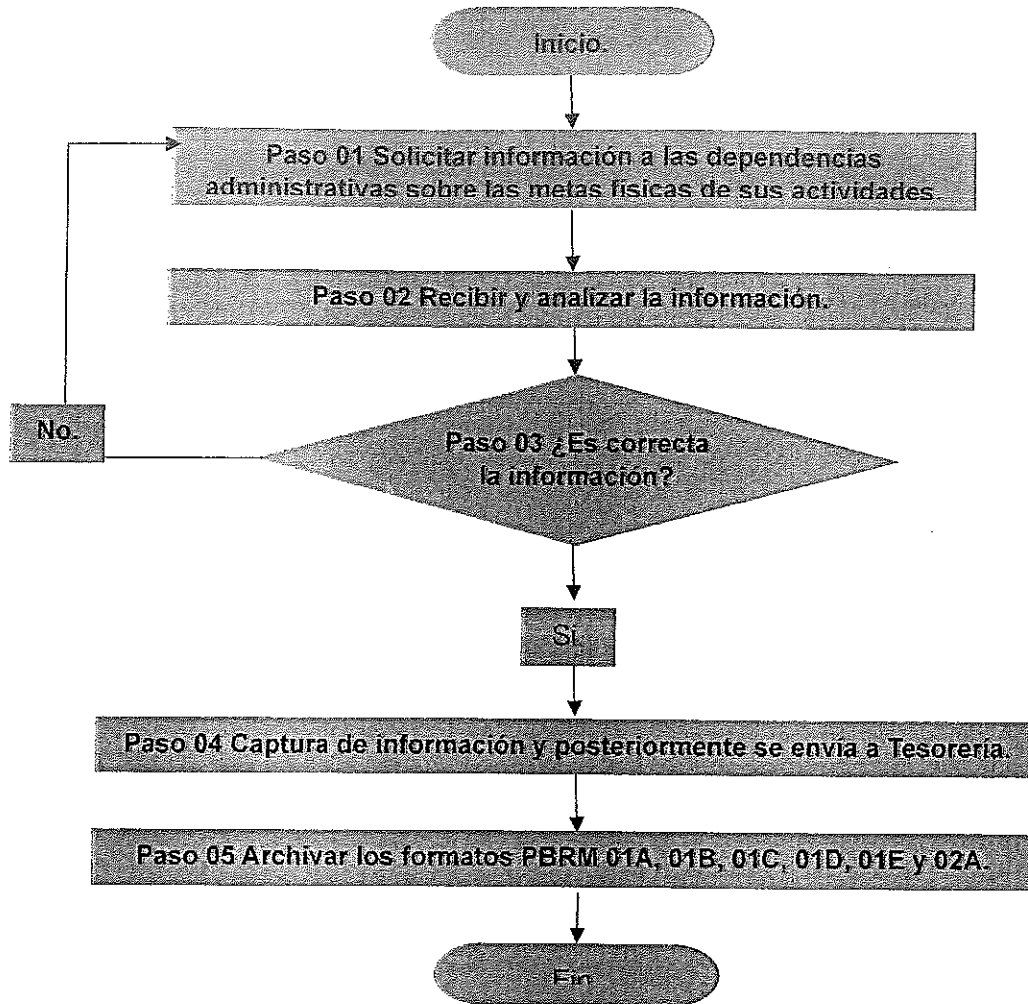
Inicio.

Paso 01 Solicitar información a las dependencias administrativas sobre las metas físicas de sus actividades.

Paso 02 Recibir y analizar la información.

No.

Paso 03 ¿Es correcta la información?

Sí.

Paso 04 Captura de información y posteriormente se envía a Tesorería.

Paso 05 Archivar los formatos PBRM 01A, 01B, 01C, 01D, 01E y 02A.

Fin